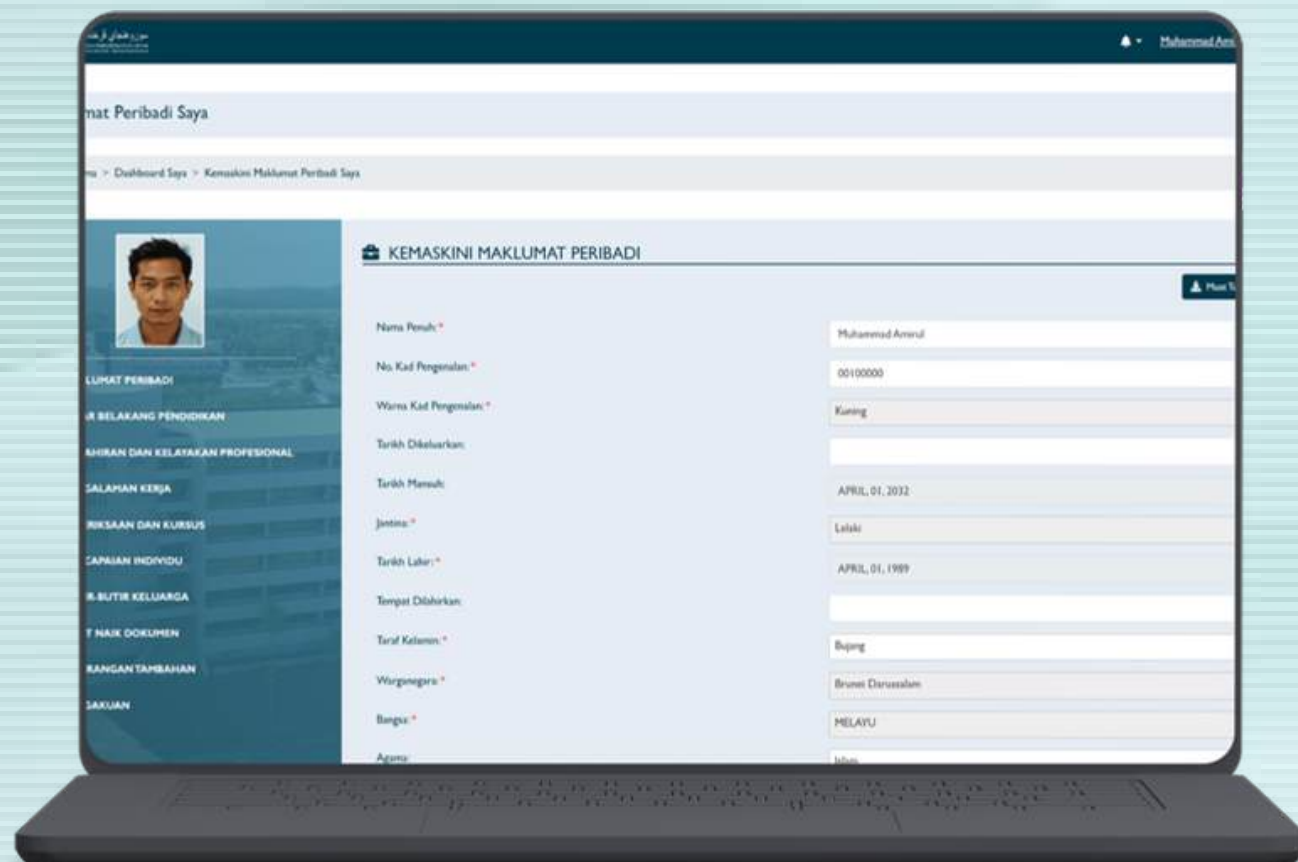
Muhammad Am

mat Peribadi Saya

na > Dashboard Saya > Kemaskini Maklumat Peribadi Saya

KEMASKINI MAKLUMAT PERIBADI

Muat T

LUMAT PERIBADI
R BELAKANG PENDIDIKAN
AHIRAN DAN KELAYAKAN PROFESIONAL
SALAMAN KERJA
RIKSAAN DAN KURSUS
CAPAIAN INDIVIDU
R-BUTIR KELUARGA
T NAIK DOKUMEN
RANGAN TAMBAHAN
SAKUAN

| | |
|---|---|
| Nama Penuh: * | Muhammad Amirul |
| No. Kad Pengenalan: * | 00100000 |
| Warna Kad Pengenalan: * | Kuning |
| Tarikh Dikeluarkan: | |
| Tarikh Mansuh: | APRIL, 01, 2032 |
| Jantina: * | Lelaki |
| Tarikh Lahir: * | APRIL, 01, 1989 |
| Tempat Dilahirkan: | |
| Taraf Kelamin: * | Bujang |
| Warganegara: * | Brunei Darussalam |
| Bangsa: * | MELAYU |
| Agama: | Islam |